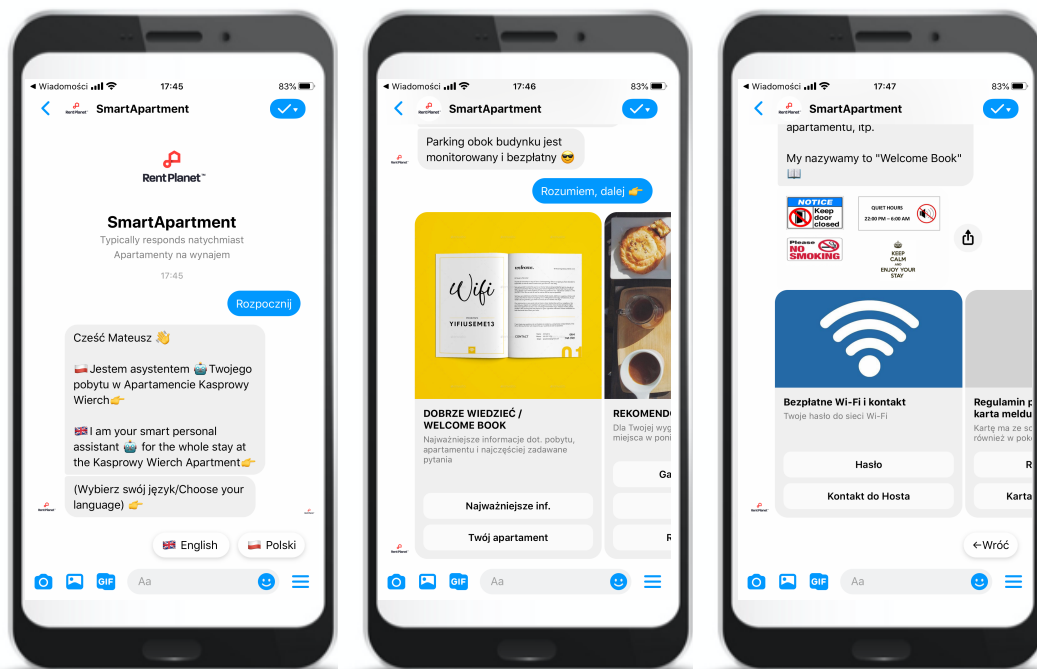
◀ Wiadomości 17:45 83%

SmartApartment

Rent Planet™

SmartApartment

Typically responds natychmiast

Apartamenty na wynajem

17:45

Rozpocznij

Cześć Mateusz 👋

🇵🇱 Jestem asystentem 🤖 Twojego pobytu w Apartamencie Kasprowy Wierch👉

🇬🇧 I am your smart personal assistant 🤖 for the whole stay at the Kasprowy Wierch Apartment👉

(Wybierz swój język/Choose your language) 👉

🇬🇧 English

🇵🇱 Polski

Aa

◀ Wiadomości 17:46 83%

SmartApartment

Parking obok budynku jest monitorowany i bezpłatny 😎

Rozumiem, dalej 👉

Wifi

YIFIUSEME13

welcome.

CONTACT

DOBRZE WIEDZIEĆ / WELCOME BOOK

Najważniejsze informacje dot. pobytu, apartamentu i najczęściej zadawane pytania

Najważniejsze inf.

Twój apartament

REKOMENDO

Dla Twojej wyg miejsca w pon

Ga

R

Aa

◀ Wiadomości 17:47 83%

SmartApartment

apartamentu, itp.

My nazywamy to "Welcome Book" 📖

NOTICE Keep door closed

QUIET HOURS 22:00 PM – 6:00 AM

Please NO SMOKING

KEEP CALM AND ENJOY YOUR STAY

Bezpłatne Wi-Fi i kontakt

Twoje hasło do sieci Wi-Fi

Hasło

Kontakt do Hosta

Regulamin p karta meldu

Kartę ma ze sc również w pok

R

Karta

←Wróć

Aa